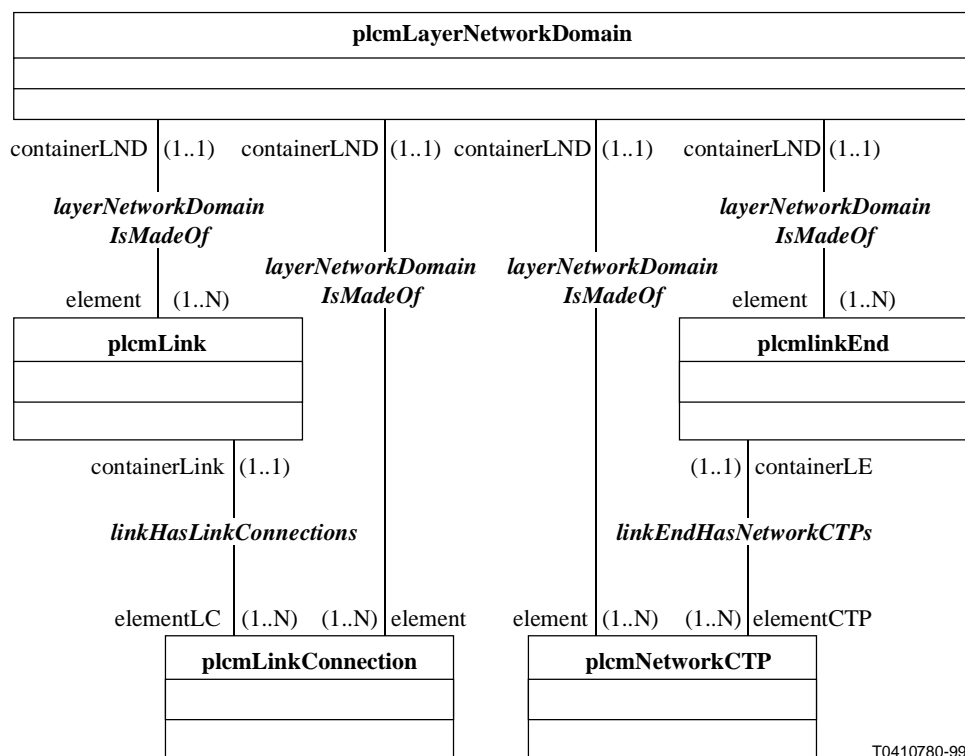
plcmLayerNetworkDomain

containerLND (1..1) containerLND (1..1) containerLND (1..1) containerLND (1..1)

*layerNetworkDomain IsMadeOf*

*layerNetworkDomain IsMadeOf*

*layerNetworkDomain IsMadeOf*

*layerNetworkDomain IsMadeOf*

element (1..N)

element (1..N)

plcmLink

plcmlinkEnd

containerLink (1..1)

(1..1) containerLE

*linkHasLinkConnections*

*linkEndHasNetworkCTPs*

elementLC (1..N) (1..N) element

element (1..N) (1..N) elementCTP

plcmLinkConnection

plcmNetworkCTP

T0410780-99